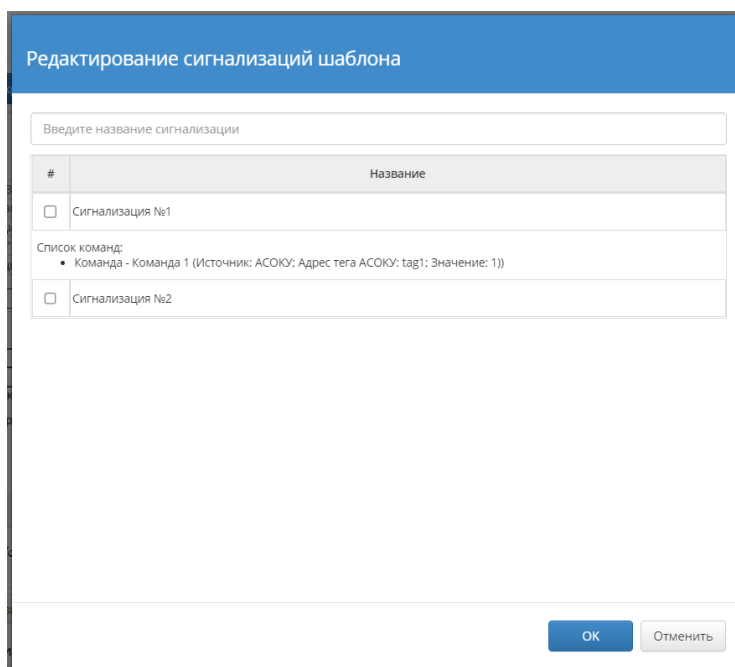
Редактирование сигнализаций шаблона

Введите название сигнализации

| # | Название |
|---|---|
| ☐ | Сигнализация №1 |

Список команд:
• Команда - Команда 1 (Источник: АСОКУ; Адрес тега АСОКУ: tag1; Значение: 1))

| # | Название |
|---|---|
| ☐ | Сигнализация №2 |

OK

Отменить